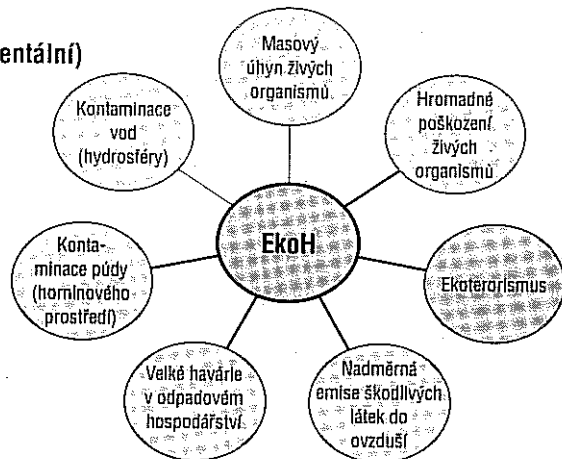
entální)

Masový úhyn živých organismů

Hromadné poškození živých organismů

Kontaminace vod (hydrosféry)

EkoH

Kontaminace půdy (horninového prostředí)

Ekoterorismus

Velké havárie v odpadovém hospodářství

Nadměrná emise škodlivých látek do ovzduší